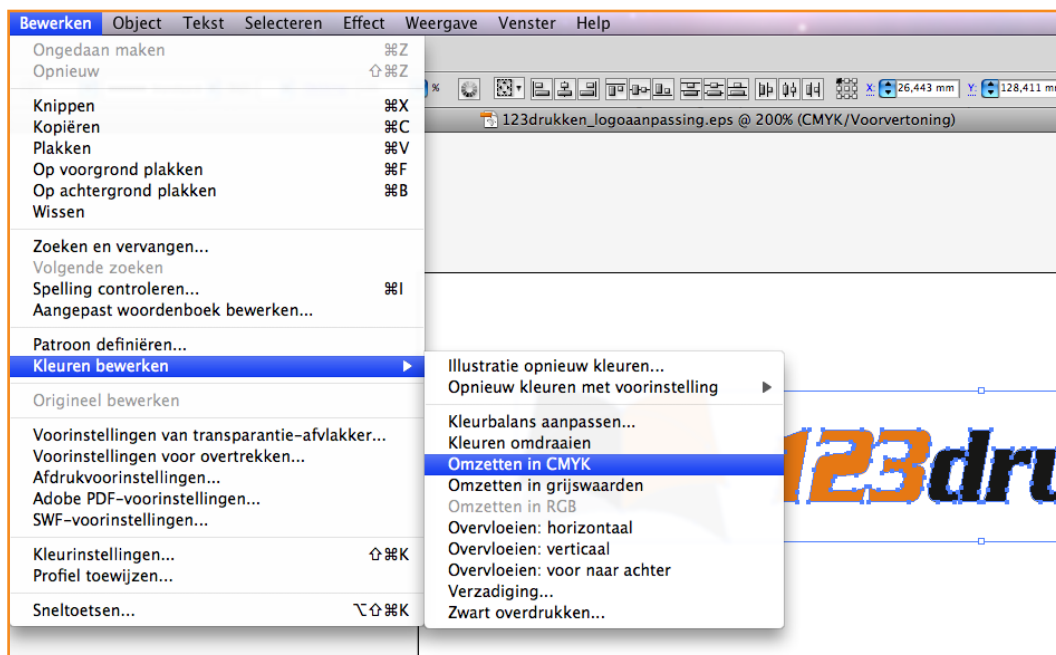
Bewerken Object Tekst Selecteren Effect Weergave Venster Help

Ongedaan maken ⌘Z
Opnieuw ⇧⌘Z

Knippen ⌘X
Kopiëren ⌘C
Plakken ⌘V
Op voorgrond plakken ⌘F
Op achtergrond plakken ⌘B
Wissen

Zoeken en vervangen...
Volgende zoeken
Spelling controleren... ⌘I
Aangepast woordenboek bewerken...

Patroon definiëren...
Kleuren bewerken

Origineel bewerken

Voorinstellingen van transparantie-afvlakker...
Voorinstellingen voor overtrekken...
Afdrukvoorinstellingen...
Adobe PDF-voorinstellingen...
SWF-voorinstellingen...

Kleurinstellingen... ⇧⌘K
Profiel toewijzen...

Sneltoetsen... ⌥⇧⌘K

Illustratie opnieuw kleuren...
Opnieuw kleuren met voorinstelling

Kleurbalans aanpassen...
Kleuren omdraaien
Omzetten in CMYK
Omzetten in grijswaarden
Omzetten in RGB
Overvloeien: horizontaal
Overvloeien: verticaal
Overvloeien: voor naar achter
Verzadiging...
Zwart overdrukken...

%
X: 26,443 mm Y: 128,411 mm
123drukken_logoaanpassing.eps @ 200% (CMYK/Voorvertoning)

123dru